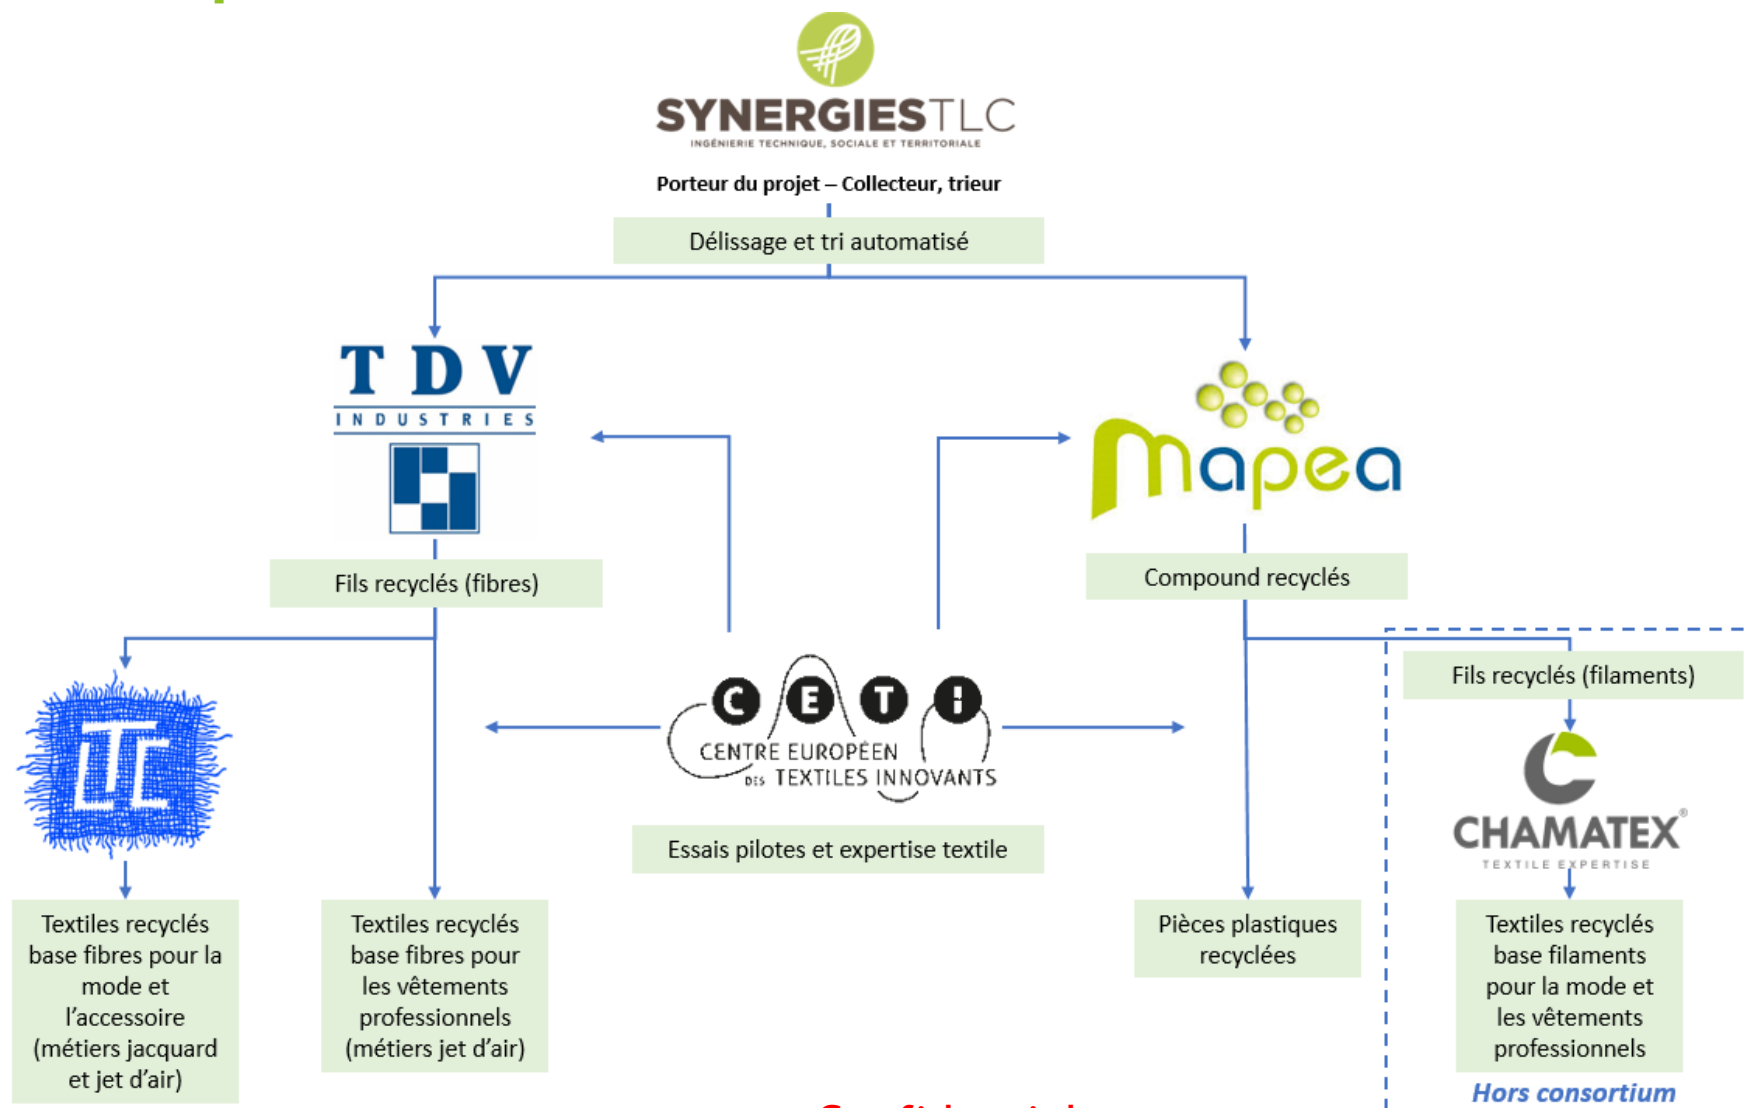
SYNERGIESTLC
INGÉNIERIE TECHNIQUE, SOCIALE ET TERRITORIALE

Porteur du projet – Collecteur, trieur

Délissage et tri automatisé

TDV
INDUSTRIES

Fils recyclés (fibres)

mapea

Compound recyclés

Fils recyclés (filaments)

LTC

CETI
CENTRE EUROPÉEN DES TEXTILES INNOVANTS

Essais pilotes et expertise textile

CHAMATEX
TEXTILE EXPERTISE

Textiles recyclés base fibres pour la mode et l'accessoire (métiers jacquard et jet d'air)

Textiles recyclés base fibres pour les vêtements professionnels (métiers jet d'air)

Pièces plastiques recyclées

Textiles recyclés base filaments pour la mode et les vêtements professionnels

Hors consortium

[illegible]